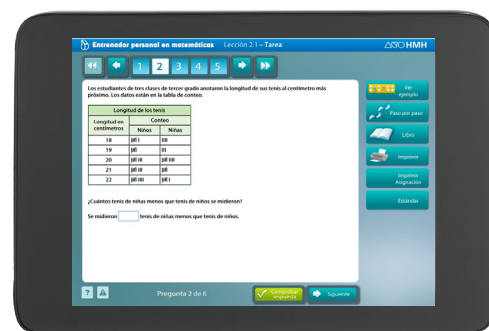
Entrenador personal en matemáticas Lección 2.1 – Tarea
HMH

1 2 3 4 5

Los estudiantes de tres clases de tercer grado anotaron la longitud de sus tenis al centímetro más próximo. Los datos están en la tabla de conteo.

| Longitud de los tenis | | |
|---|---|---|
| Longitud en centímetros | Conteo | |
| | Niños | Niñas |
| 18 | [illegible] | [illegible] |
| 19 | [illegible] | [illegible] |
| 20 | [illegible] | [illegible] |
| 21 | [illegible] | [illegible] |
| 22 | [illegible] | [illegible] |

¿Cuántos tenis de niñas menos que tenis de niños se midieron?

Se midieron [ ] tenis de niñas menos que tenis de niños.

Ver ejemplo
Paso por paso
Libro
Imprimir
Imprimir Asignación
Estándar

?
Pregunta 2 de 6
Comprobar respuesta
Siguiente